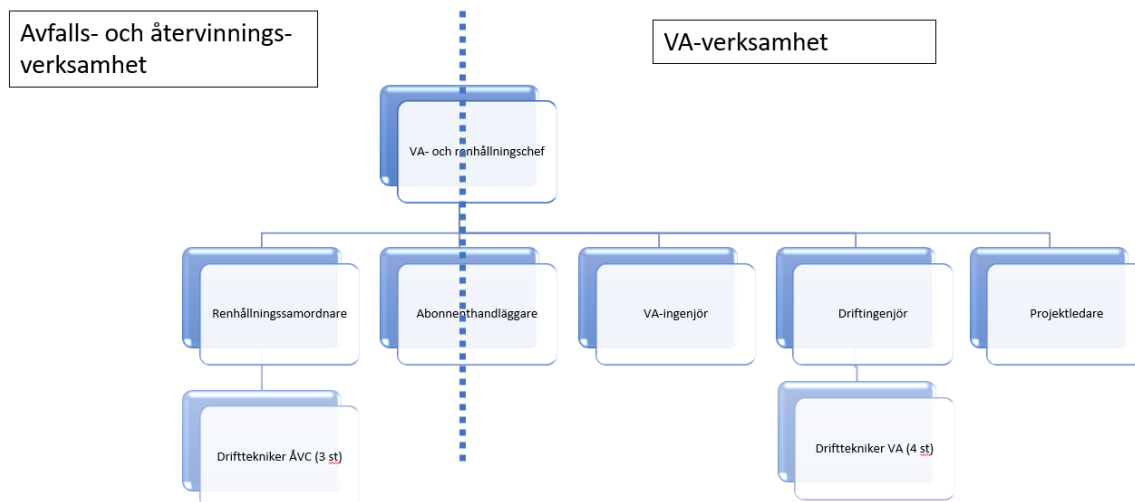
Avfalls- och återvinningsverksamhet

VA-verksamhet

VA- och renhållningschef

Renhållningssamordnare

Abonnenthandläggare

VA-ingenjör

Driftingenjör

Projektledare

Drifttekniker ÅVC (3 st)

Drifttekniker VA (4 st)